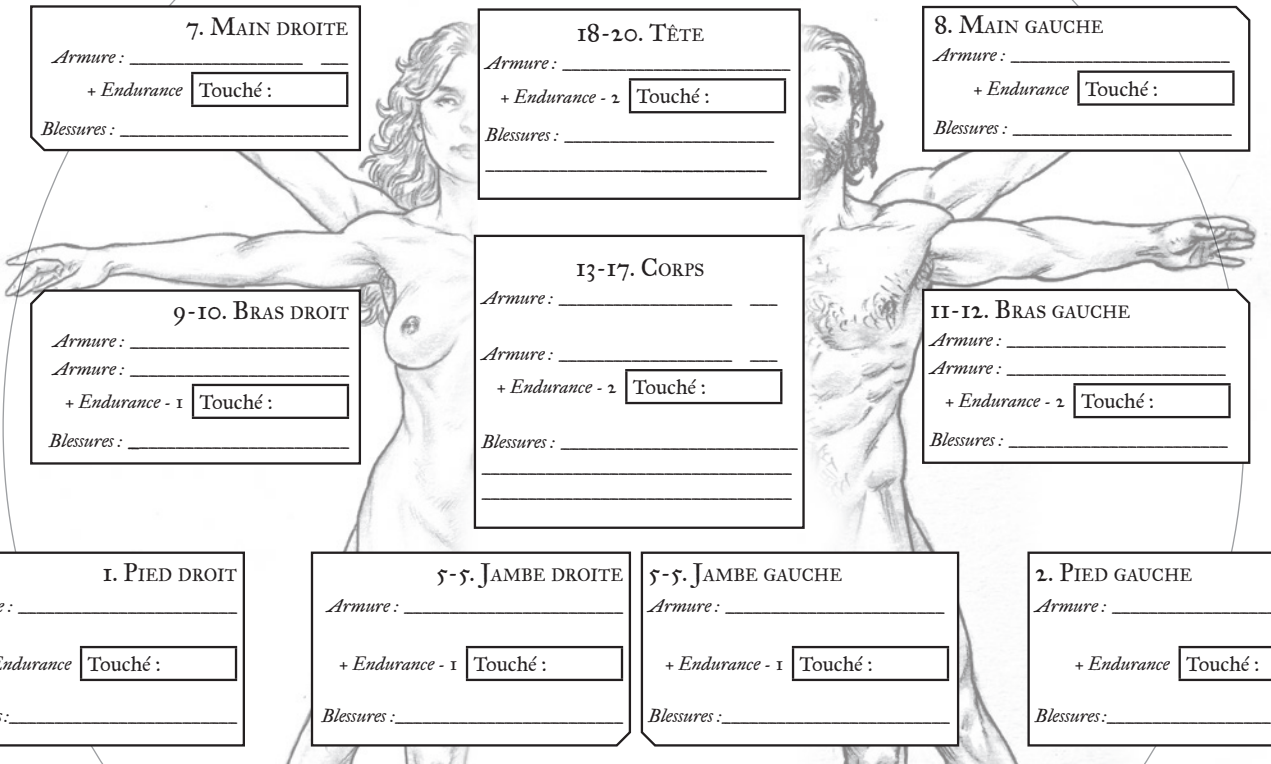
7. Main droite
*Armure :* ______________ __
+ *Endurance* Touché :
*Blessures :* ____________________

18-20. Tête
*Armure :* ____________________
+ *Endurance* - 2 Touché :
*Blessures :* ________________
______________________

8. Main gauche
*Armure :* __________________
+ *Endurance* Touché :
*Blessures :* __________________

13-17. Corps
*Armure :* ______________ __
*Armure :* ______________ __
+ *Endurance* - 2 Touché :
*Blessures :* ____________________
________________________
________________________

9-10. Bras droit
*Armure :* __________________
*Armure :* __________________
+ *Endurance* - 1 Touché :
*Blessures :* __________________

11-12. Bras gauche
*Armure :* __________________
*Armure :* __________________
+ *Endurance* - 2 Touché :
*Blessures :* __________________

1. Pied droit
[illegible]e : __________________
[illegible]Endurance Touché :
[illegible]s:__________________

5-5. Jambe droite
*Armure :* __________________
+ *Endurance* - 1 Touché :
*Blessures :*__________________

5-5. Jambe gauche
*Armure :* __________________
+ *Endurance* - 1 Touché :
*Blessures :*__________________

2. Pied gauche
*Armure :* ______________
+ *Endurance* Touché :
*Blessures:*______________